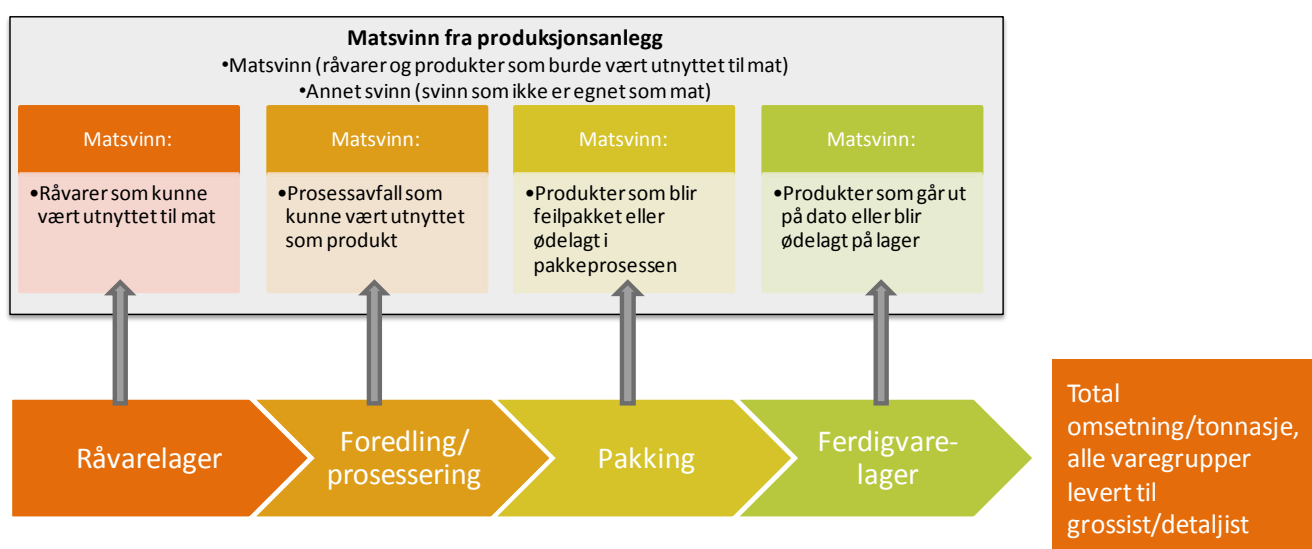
Matsvinn fra produksjonsanlegg
•Matsvinn (råvarer og produkter som burde vært utnyttet til mat)
•Annet svinn (svinn som ikke er egnet som mat)

Matsvinn:
•Råvarer som kunne vært utnyttet til mat

Matsvinn:
•Prosessavfall som kunne vært utnyttet som produkt

Matsvinn:
•Produkter som blir feilpakket eller ødelagt i pakkeprosessen

Matsvinn:
•Produkter som går ut på dato eller blir ødelagt på lager

Råvarelager

Foredling/ prosessering

Pakking

Ferdigvarelager

Total omsetning/tonnasje, alle varegrupper levert til grossist/detaljist